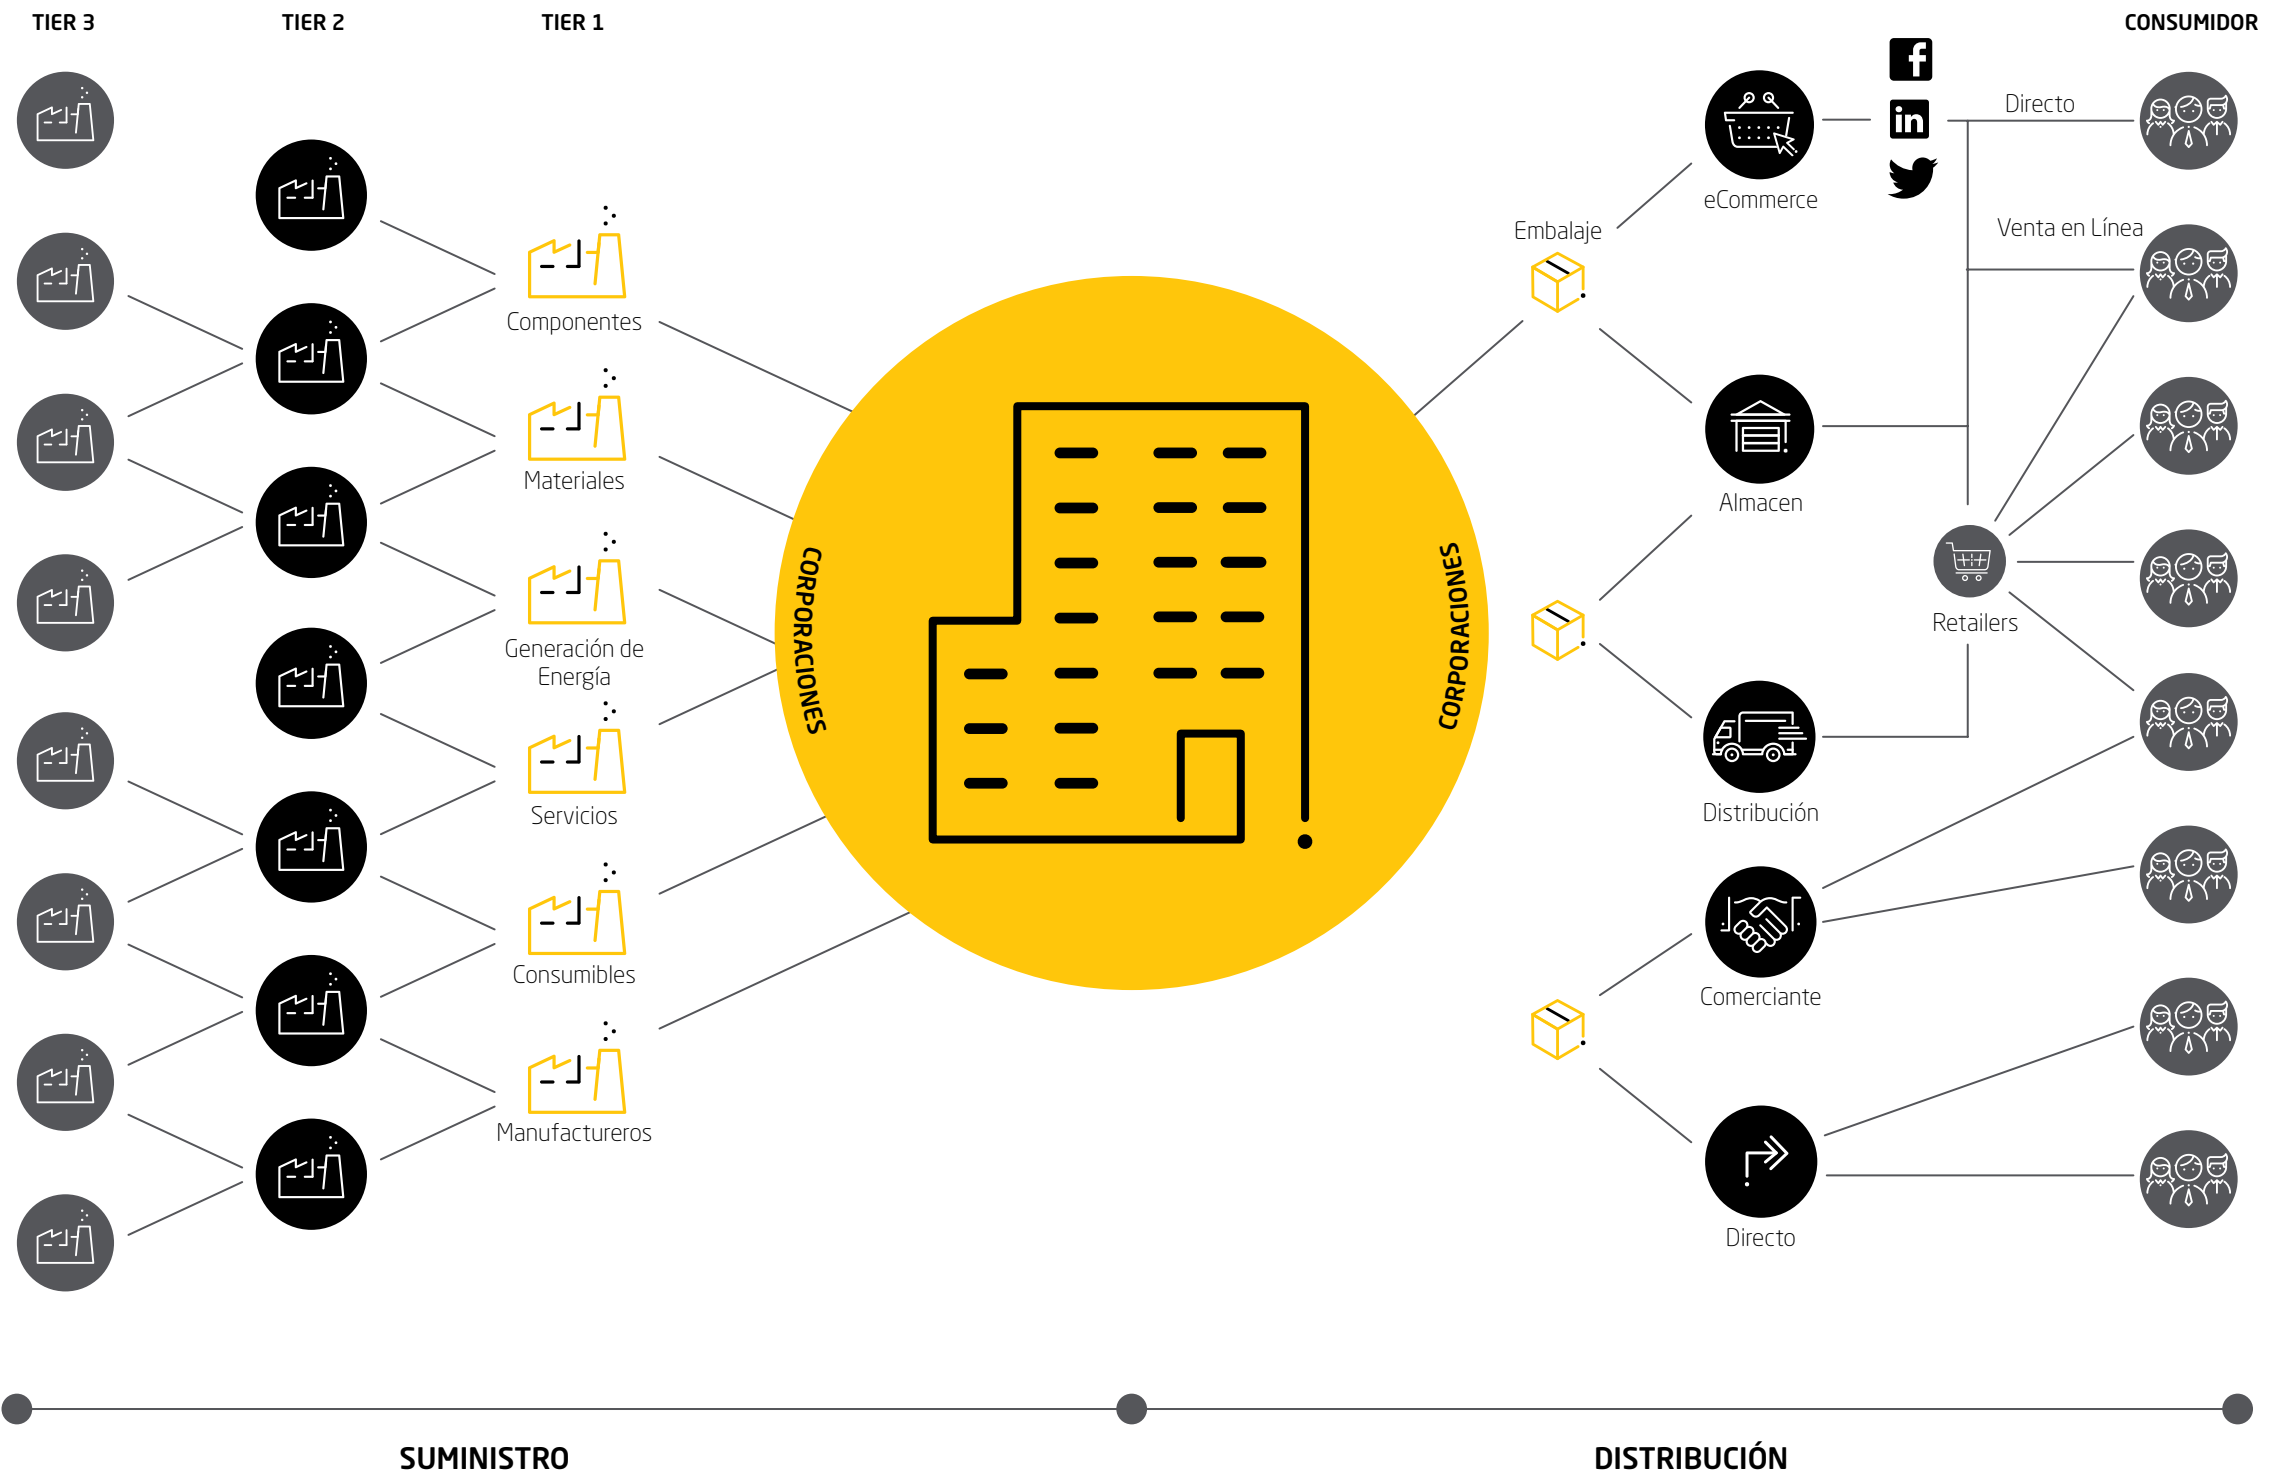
TIER 3

TIER 2

TIER 1

CONSUMIDOR

Componentes

Materiales

Generación de Energía

Servicios

Consumibles

Manufactureros

CORPORACIONES

CORPORACIONES

Embalaje

eCommerce

Directo

Venta en Línea

Almacen

Retailers

Distribución

Comerciante

Directo

SUMINISTRO

DISTRIBUCIÓN